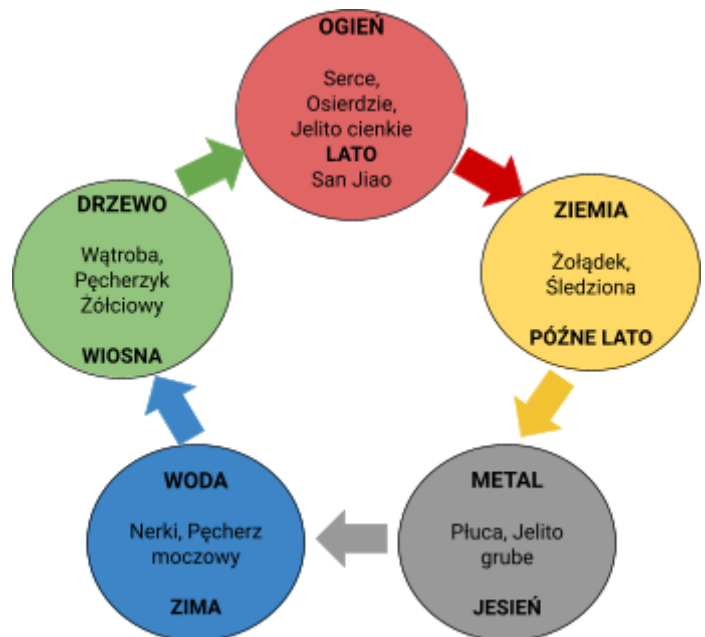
OGIEŃ

Serce, Osierdzie, Jelito cienkie

LATO

San Jiao

ZIEMIA

Żołądek, Śledziona

PÓŹNE LATO

METAL

Płuca, Jelito grube

JESIEŃ

WODA

Nerki, Pęcherz moczowy

ZIMA

DRZEWO

Wątroba, Pęcherzyk Żółciowy

WIOSNA